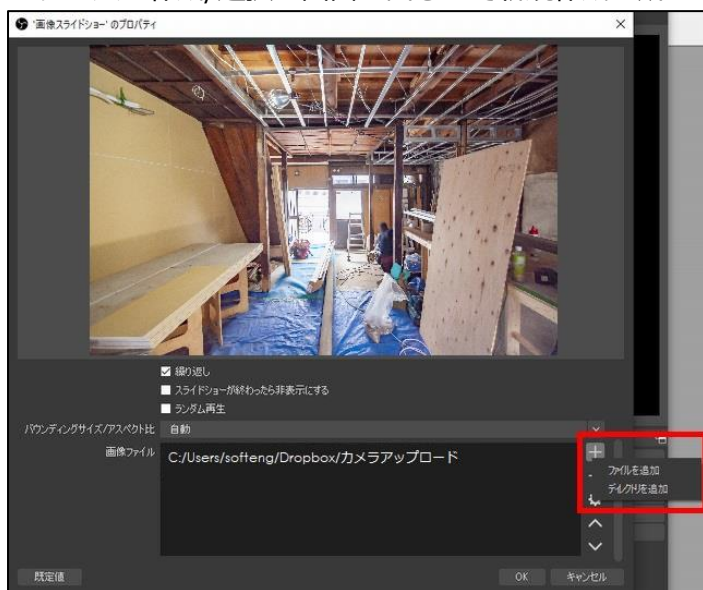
'画像スライドショー' のプロパティ

繰り返し
スライドショーが終わったら非表示にする
ランダム再生
バウンディングサイズ/アスペクト比 自動
画像ファイル C:/Users/softeng/Dropbox/カメラアップロード
ファイルを追加
ディレクトリを追加
既定値
OK キャンセル